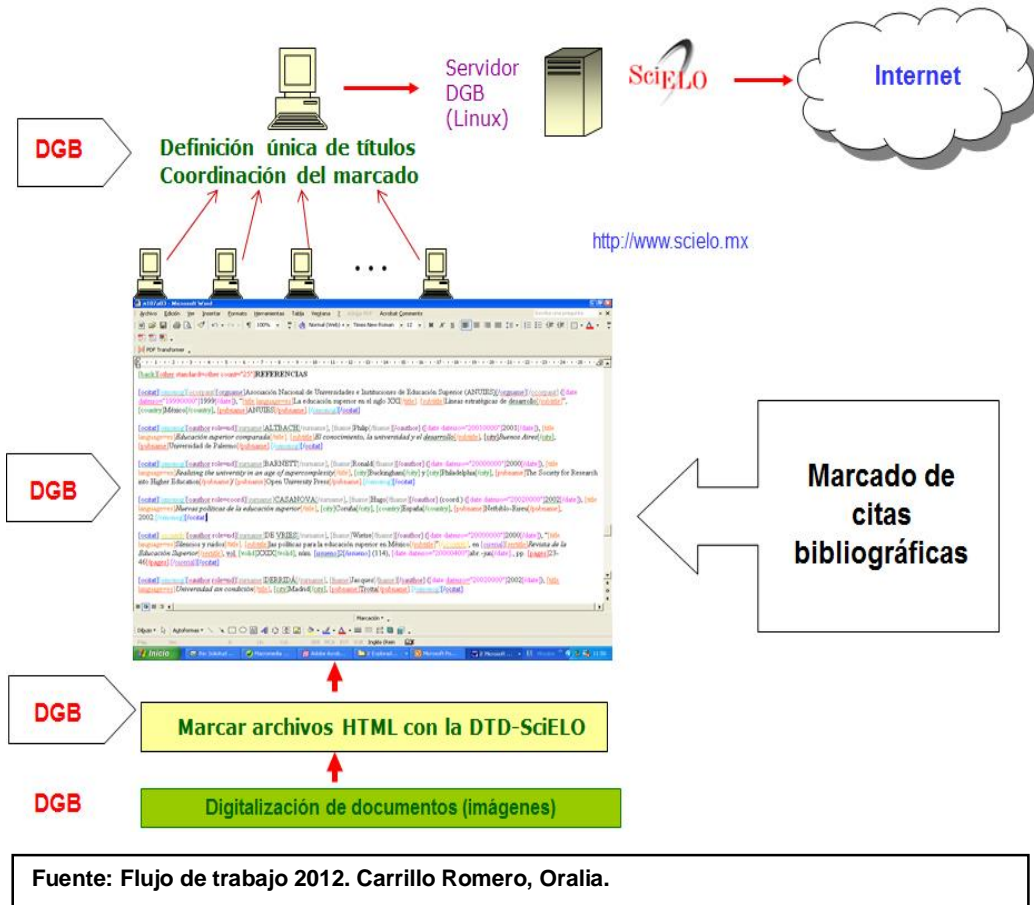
Servidor DGB (Linux)

SciELO

Internet

DGB

Definición única de títulos
Coordinación del marcado

http://www.scielo.mx

...

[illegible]

Marcado de citas bibliográficas

DGB

DGB

Marcar archivos HTML con la DTD-SciELO

DGB

Digitalización de documentos (imágenes)

Fuente: Flujo de trabajo 2012. Carrillo Romero, Oralia.